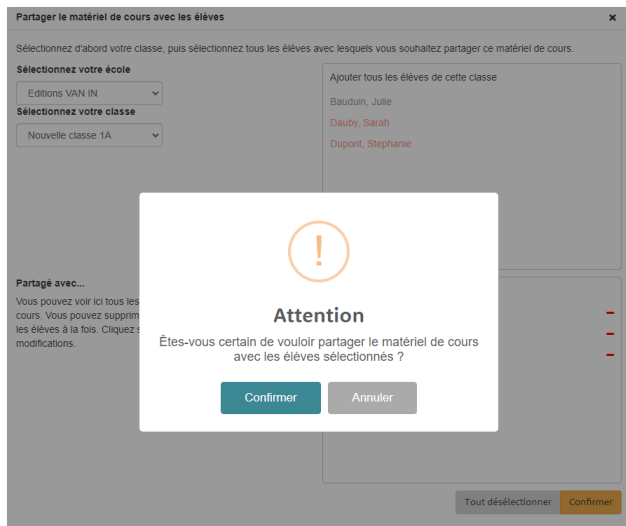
Partager le matériel de cours avec les élèves ×

Sélectionnez d'abord votre classe, puis sélectionnez tous les élèves avec lesquels vous souhaitez partager ce matériel de cours.

Sélectionnez votre école
Editions VAN IN
Sélectionnez votre classe
Nouvelle classe 1A

Ajouter tous les élèves de cette classe
Bauduin, Julie
Dauby, Sarah
Dupont, Stephanie

Partagé avec...
Vous pouvez voir ici tous les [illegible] cours. Vous pouvez supprim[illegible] les élèves à la fois. Cliquez s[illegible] modifications.

!
Attention
Êtes-vous certain de vouloir partager le matériel de cours avec les élèves sélectionnés ?
Confirmer Annuler

Tout désélectionner Confirmer